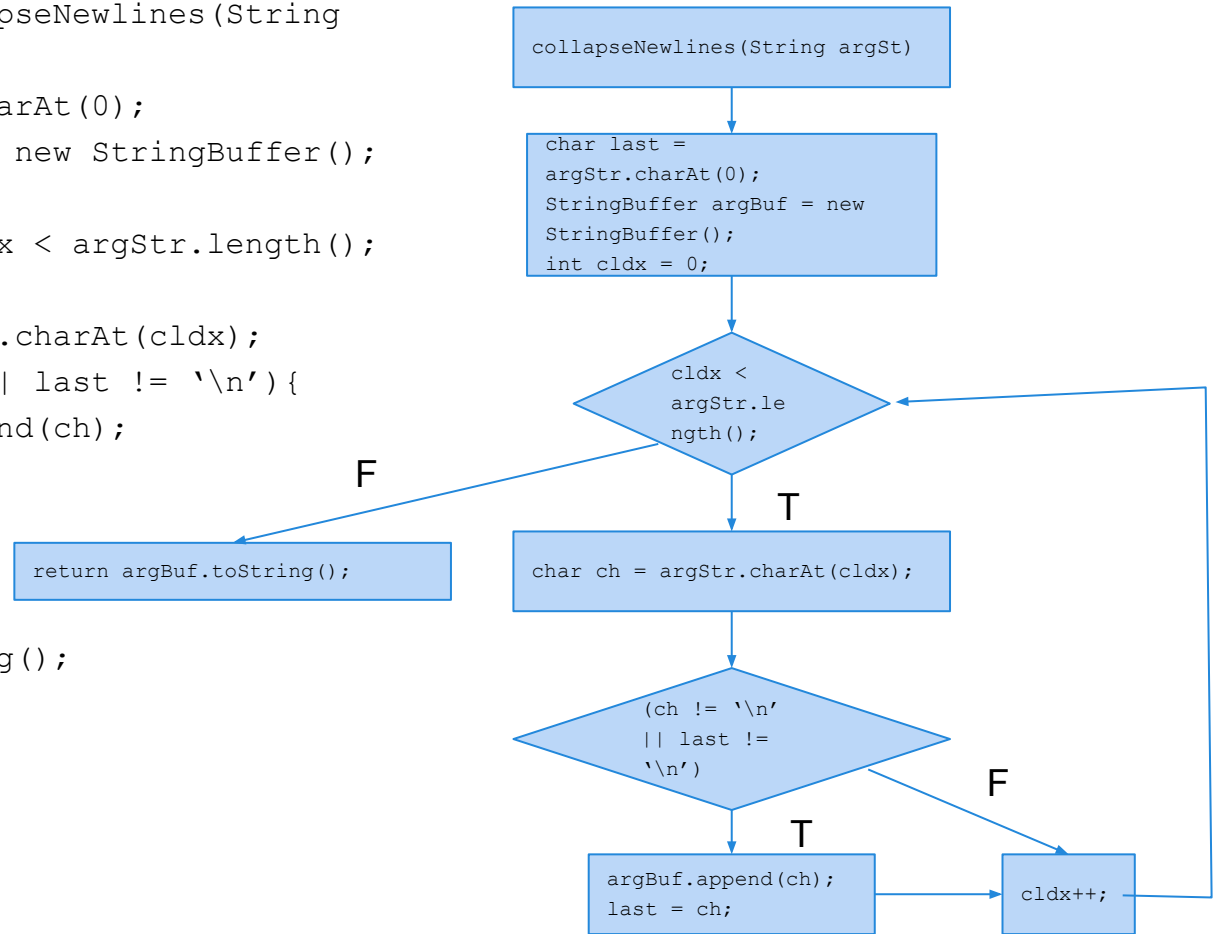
pseNewlines(String

arAt(0);
 new StringBuffer();

x < argStr.length();

.charAt(cldx);
| last != '\n'){
nd(ch);

g();

collapseNewlines(String argSt)

char last =
argStr.charAt(0);
StringBuffer argBuf = new
StringBuffer();
int cldx = 0;

cldx <
argStr.le
ngth();

F

T

return argBuf.toString();

char ch = argStr.charAt(cldx);

(ch != '\n'
|| last !=
'\n')

F

T

argBuf.append(ch);
last = ch;

cldx++;